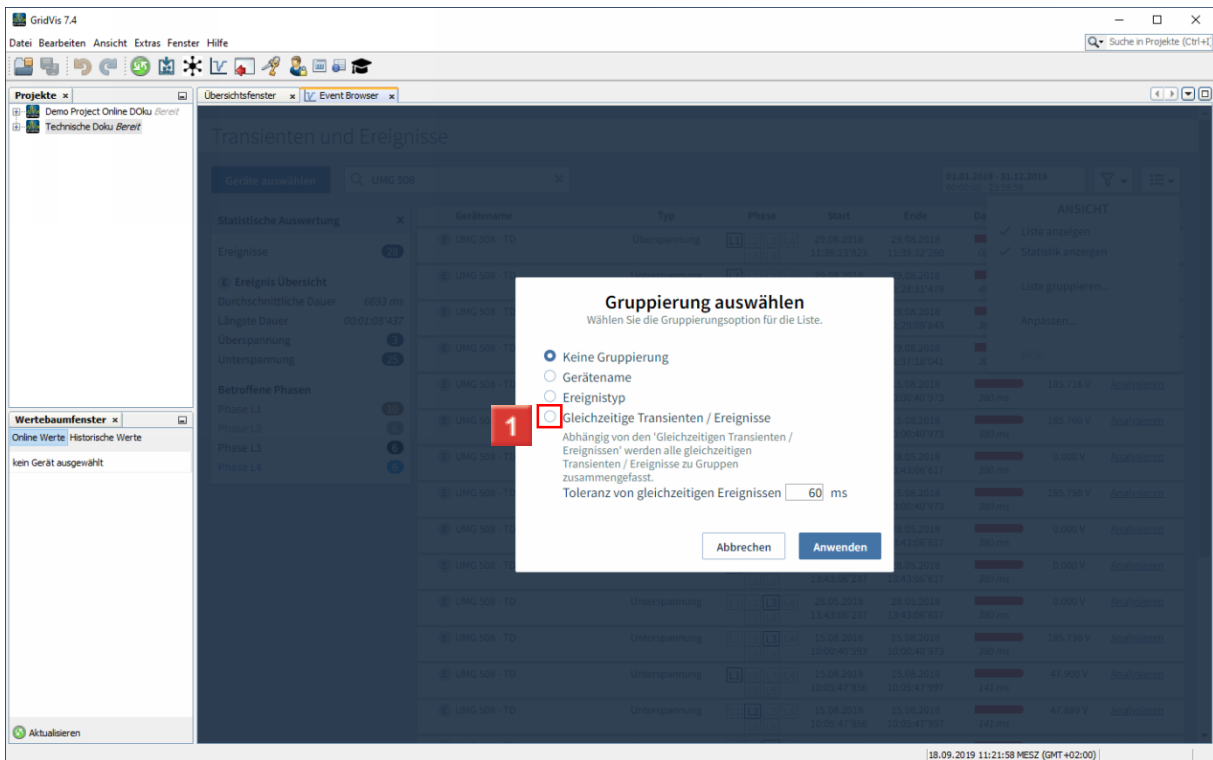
GridVis 7.4

Datei Bearbeiten Ansicht Extras Fenster Hilfe

Suche in Projekte (Ctrl+I)

Projekte ×

Demo Project Online DOku Bereit
Technische Doku Bereit

Übersichtsfenster × Event Browser ×

Transienten und Ereignisse

Geräte auswählen

UMG 508

Statistische Auswertung

Ereignisse 28

Ereignis Übersicht
Durchschnittliche Dauer 6893 ms
Längste Dauer 00:02:08'437
Überspannung 3
Unterspannung 25

Betroffene Phasen
Phase L1
Phase L2
Phase L3
Phase L4

Gerätename Typ Phase Start Ende

ANSICHT
Liste anzeigen
Statistik anzeigen
Liste gruppieren...
Anpassen...

Wertebaumfenster ×

Online Werte Historische Werte

kein Gerät ausgewählt

Aktualisieren

Gruppierung auswählen
Wählen Sie die Gruppierungsoption für die Liste.

Keine Gruppierung
Gerätename
Ereignistyp
Gleichzeitige Transienten / Ereignisse

Abhängig von den 'Gleichzeitigen Transienten / Ereignissen' werden alle gleichzeitigen Transienten / Ereignisse zu Gruppen zusammengefasst.

Toleranz von gleichzeitigen Ereignissen 60 ms

Abbrechen Anwenden

1

UMG 508 - TO Unterspannung
UMG 508 - TO Unterspannung
UMG 508 - TO Unterspannung
UMG 508 - TO Unterspannung
UMG 508 - TO Unterspannung

18.09.2019 11:21:58 MESZ (GMT+02:00)